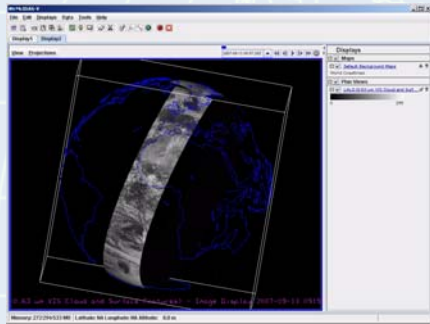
McIDAS-V

File Edit Displays Data Tools Help

Display1 Display2

View Projections

Displays

Maps

Default Background Maps

World Coastlines

Plan Views

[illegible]

0.63 um VIS Cloud and Surface Features - Image Display 2007-09-13 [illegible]

Memory: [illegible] Latitude: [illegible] Longitude: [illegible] Altitude: 0.0 m